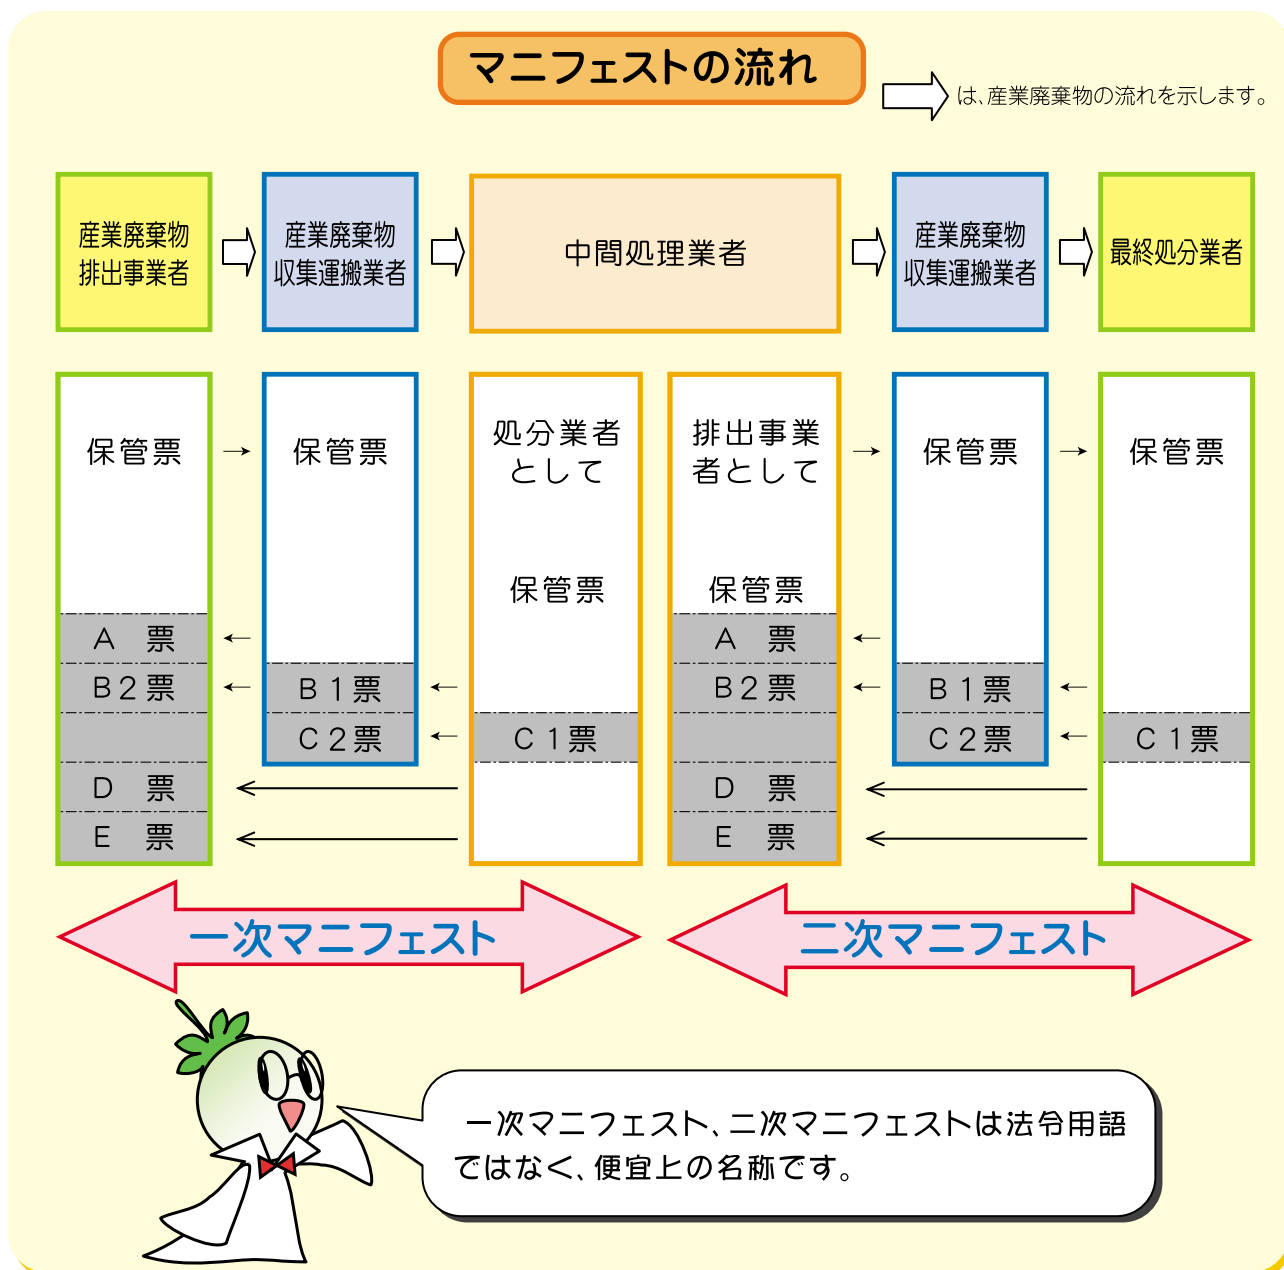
マニフェストの流れ

は、産業廃棄物の流れを示します。

産業廃棄物排出事業者
産業廃棄物収集運搬業者
中間処理業者
産業廃棄物収集運搬業者
最終処分業者

保管票
A 票
B2票
D 票
E 票

保管票
B1票
C2票

処分業者として
保管票
C1票

排出事業者として
保管票
A 票
B2票
D 票
E 票

保管票
B1票
C2票

保管票
C1票

一次マニフェスト
二次マニフェスト

一次マニフェスト、二次マニフェストは法令用語ではなく、便宜上の名称です。